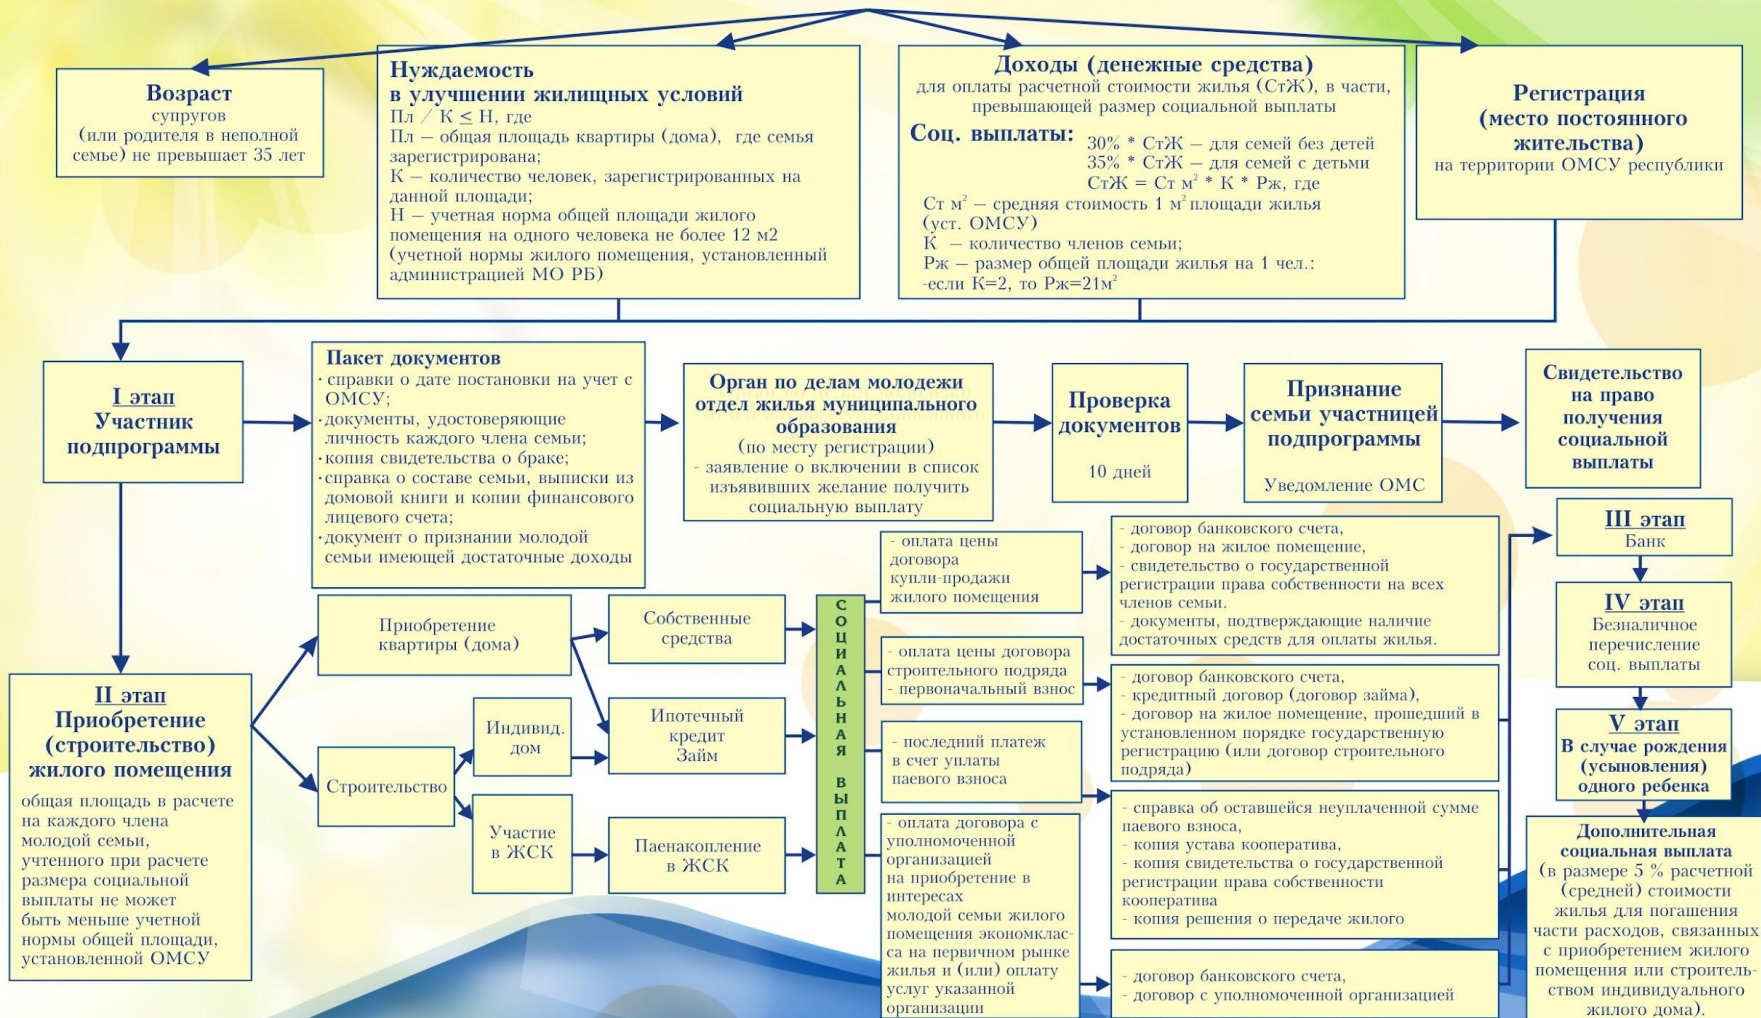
Возраст
супругов
(или родителя в неполной семье) не превышает 35 лет

Нуждаемость
в улучшении жилищных условий
Пл / К ≤ Н, где
Пл – общая площадь квартиры (дома), где семья зарегистрирована;
К – количество человек, зарегистрированных на данной площади;
Н – учетная норма общей площади жилого помещения на одного человека не более 12 м2 (учетной нормы жилого помещения, установленный администрацией МО РБ)

Доходы (денежные средства)
для оплаты расчетной стоимости жилья (СтЖ), в части, превышающей размер социальной выплаты
Соц. выплаты:
30% * СтЖ – для семей без детей
35% * СтЖ – для семей с детьми
СтЖ = Ст м$^2$ * К * Рж, где
Ст м$^2$ – средняя стоимость 1 м$^2$ площади жилья (уст. ОМСУ)
К – количество членов семьи;
Рж – размер общей площади жилья на 1 чел.:
-если К=2, то Рж=21м$^2$

Регистрация
(место постоянного жительства)
на территории ОМСУ республики

I этап
Участник подпрограммы

Пакет документов
·справки о дате постановки на учет с ОМСУ;
·документы, удостоверяющие личность каждого члена семьи;
·копия свидетельства о браке;
·справка о составе семьи, выписки из домовой книги и копии финансового лицевого счета;
·документ о признании молодой семьи имеющей достаточные доходы

Орган по делам молодежи
отдел жилья муниципального образования
(по месту регистрации)
- заявление о включении в список изъявивших желание получить социальную выплату

Проверка документов
10 дней

Признание семьи участницей подпрограммы
Уведомление ОМС

Свидетельство на право получения социальной выплаты

II этап
Приобретение (строительство) жилого помещения
общая площадь в расчете на каждого члена молодой семьи, учтенного при расчете размера социальной выплаты не может быть меньше учетной нормы общей площади, установленной ОМСУ

Приобретение квартиры (дома)

Строительство

Индивид. дом

Участие в ЖСК

Собственные средства

Ипотечный кредит Займ

Паенакопление в ЖСК

СОЦИАЛЬНАЯ ВЫПЛАТА

- оплата цены договора купли-продажи жилого помещения

- оплата цены договора строительного подряда
- первоначальный взнос

- последний платеж в счет уплаты паевого взноса

- оплата договора с уполномоченной организацией на приобретение в интересах молодой семьи жилого помещения экономкласса на первичном рынке жилья и (или) оплату услуг указанной организации

- договор банковского счета,
- договор на жилое помещение,
- свидетельство о государственной регистрации права собственности на всех членов семьи.
- документы, подтверждающие наличие достаточных средств для оплаты жилья.

- договор банковского счета,
- кредитный договор (договор займа),
- договор на жилое помещение, прошедший в установленном порядке государственную регистрацию (или договор строительного подряда)

- справка об оставшейся неуплаченной сумме паевого взноса,
- копия устава кооператива,
- копия свидетельства о государственной регистрации права собственности кооператива
- копия решения о передаче жилого

- договор банковского счета,
- договор с уполномоченной организацией

III этап
Банк

IV этап
Безналичное перечисление соц. выплаты

V этап
В случае рождения (усыновления) одного ребенка

Дополнительная социальная выплата
(в размере 5 % расчетной (средней) стоимости жилья для погашения части расходов, связанных с приобретением жилого помещения или строительством индивидуального жилого дома).